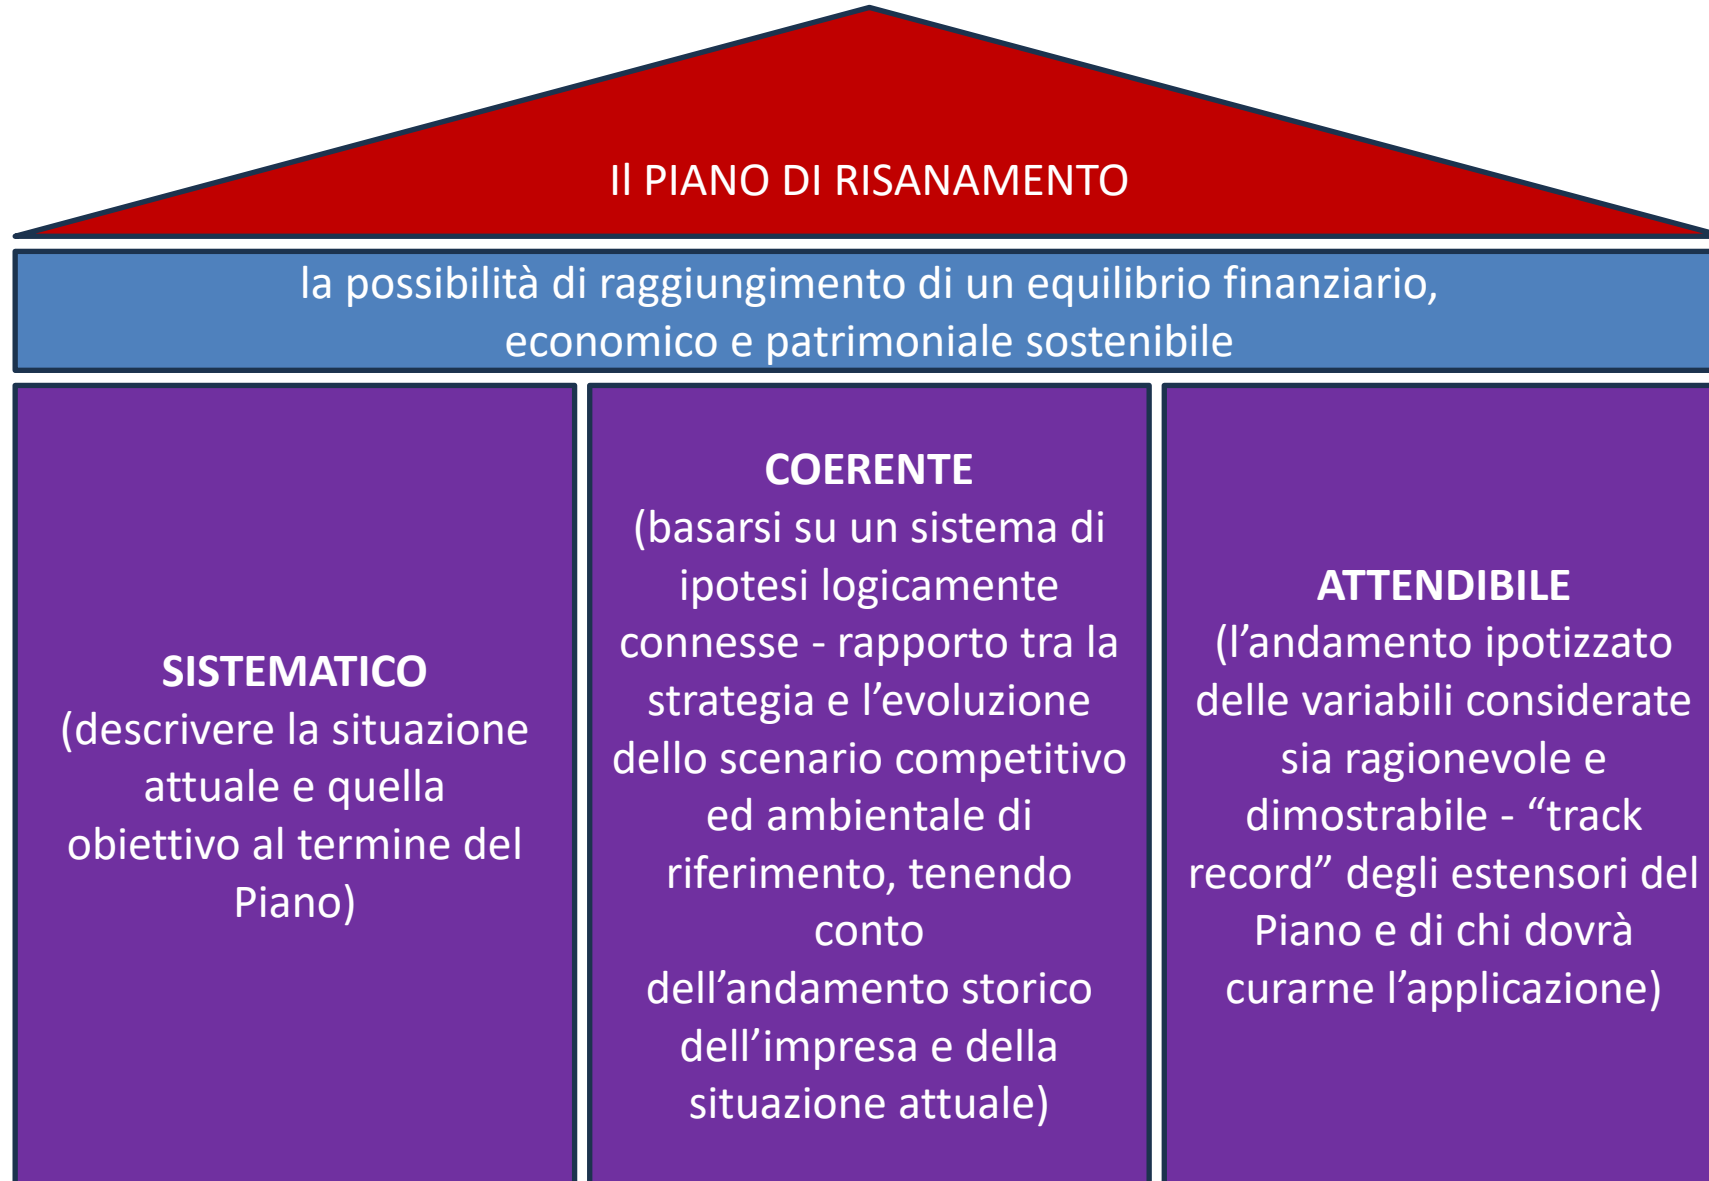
Il PIANO DI RISANAMENTO

la possibilità di raggiungimento di un equilibrio finanziario, economico e patrimoniale sostenibile

SISTEMATICO
(descrivere la situazione attuale e quella obiettivo al termine del Piano)

COERENTE
(basarsi su un sistema di ipotesi logicamente connesse - rapporto tra la strategia e l'evoluzione dello scenario competitivo ed ambientale di riferimento, tenendo conto dell'andamento storico dell'impresa e della situazione attuale)

ATTENDIBILE
(l'andamento ipotizzato delle variabili considerate sia ragionevole e dimostrabile - "track record" degli estensori del Piano e di chi dovrà curarne l'applicazione)